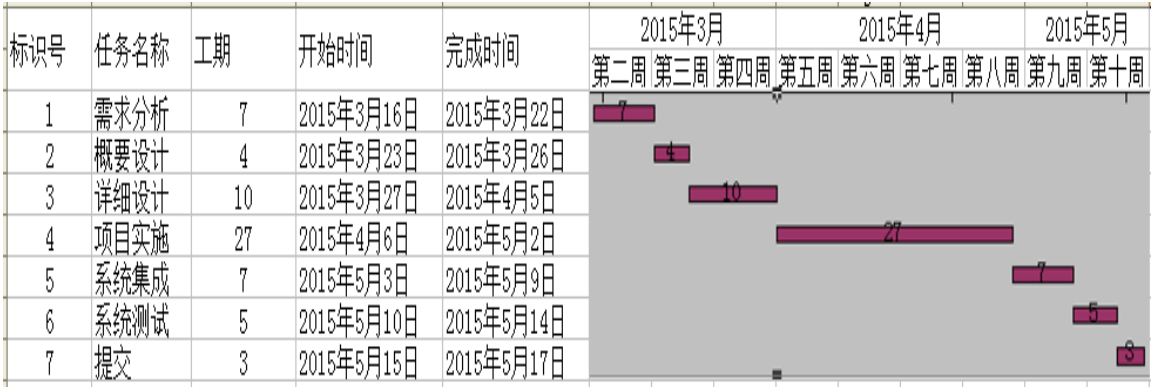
| 标识号 | 任务名称 | 工期 | 开始时间 | 完成时间 | 2015年3月 | | | 2015年4月 | | | | 2015年5月 | |
|---|---|---|---|---|---|---|---|---|---|---|---|---|---|
| | | | | | 第二周 | 第三周 | 第四周 | 第五周 | 第六周 | 第七周 | 第八周 | 第九周 | 第十周 |
| 1 | 需求分析 | 7 | 2015年3月16日 | 2015年3月22日 | 7 | | | | | | | | |
| 2 | 概要设计 | 4 | 2015年3月23日 | 2015年3月26日 | | 4 | | | | | | | |
| 3 | 详细设计 | 10 | 2015年3月27日 | 2015年4月5日 | | | 10 | | | | | | |
| 4 | 项目实施 | 27 | 2015年4月6日 | 2015年5月2日 | | | | | 27 | | | | |
| 5 | 系统集成 | 7 | 2015年5月3日 | 2015年5月9日 | | | | | | | | 7 | |
| 6 | 系统测试 | 5 | 2015年5月10日 | 2015年5月14日 | | | | | | | | | 5 |
| 7 | 提交 | 3 | 2015年5月15日 | 2015年5月17日 | | | | | | | | | 3 |